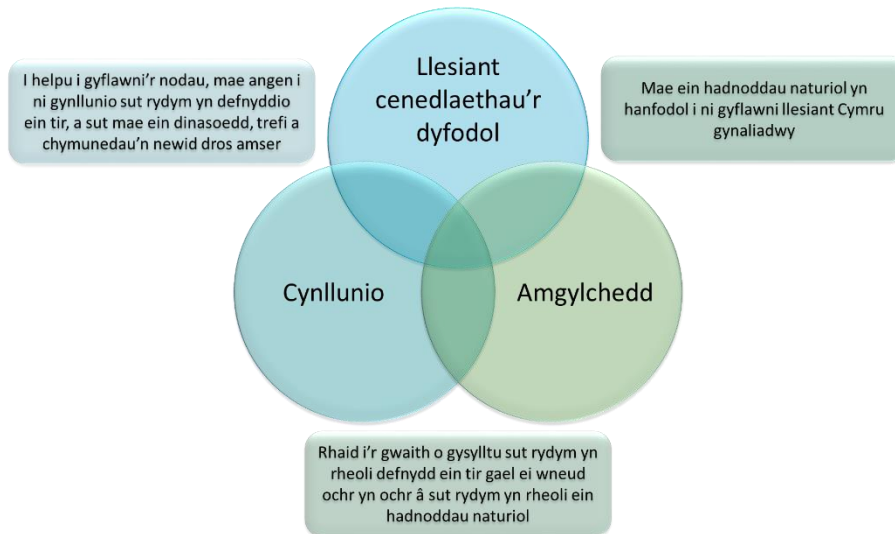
I helpu i gyflawni'r nodau, mae angen i ni gynllunio sut rydym yn defnyddio ein tir, a sut mae ein dinasoedd, trefi a chymunedau'n newid dros amser

Llesiant cenedlaethau'r dyfodol

Mae ein hadnoddau naturiol yn hanfodol i ni gyflawni llesiant Cymru gynaliadwy

Cynllunio

Amgylchedd

Rhaid i'r gwaith o gysylltu sut rydym yn rheoli defnydd ein tir gael ei wneud ochr yn ochr â sut rydym yn rheoli ein hadnoddau naturiol